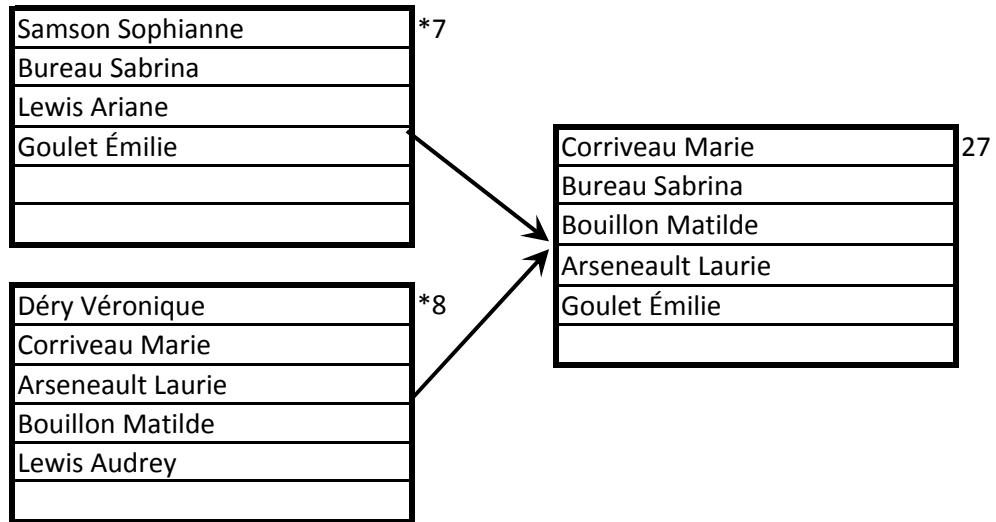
| Samson Sophianne |
|---|
| Bureau Sabrina |
| Lewis Ariane |
| Goulet Émilie |
| |
| |

*7

| Déry Véronique |
|---|
| Corriveau Marie |
| Arseneault Laurie |
| Bouillon Matilde |
| Lewis Audrey |
| |

*8

| Corriveau Marie |
|---|
| Bureau Sabrina |
| Bouillon Matilde |
| Arseneault Laurie |
| Goulet Émilie |
| |

27